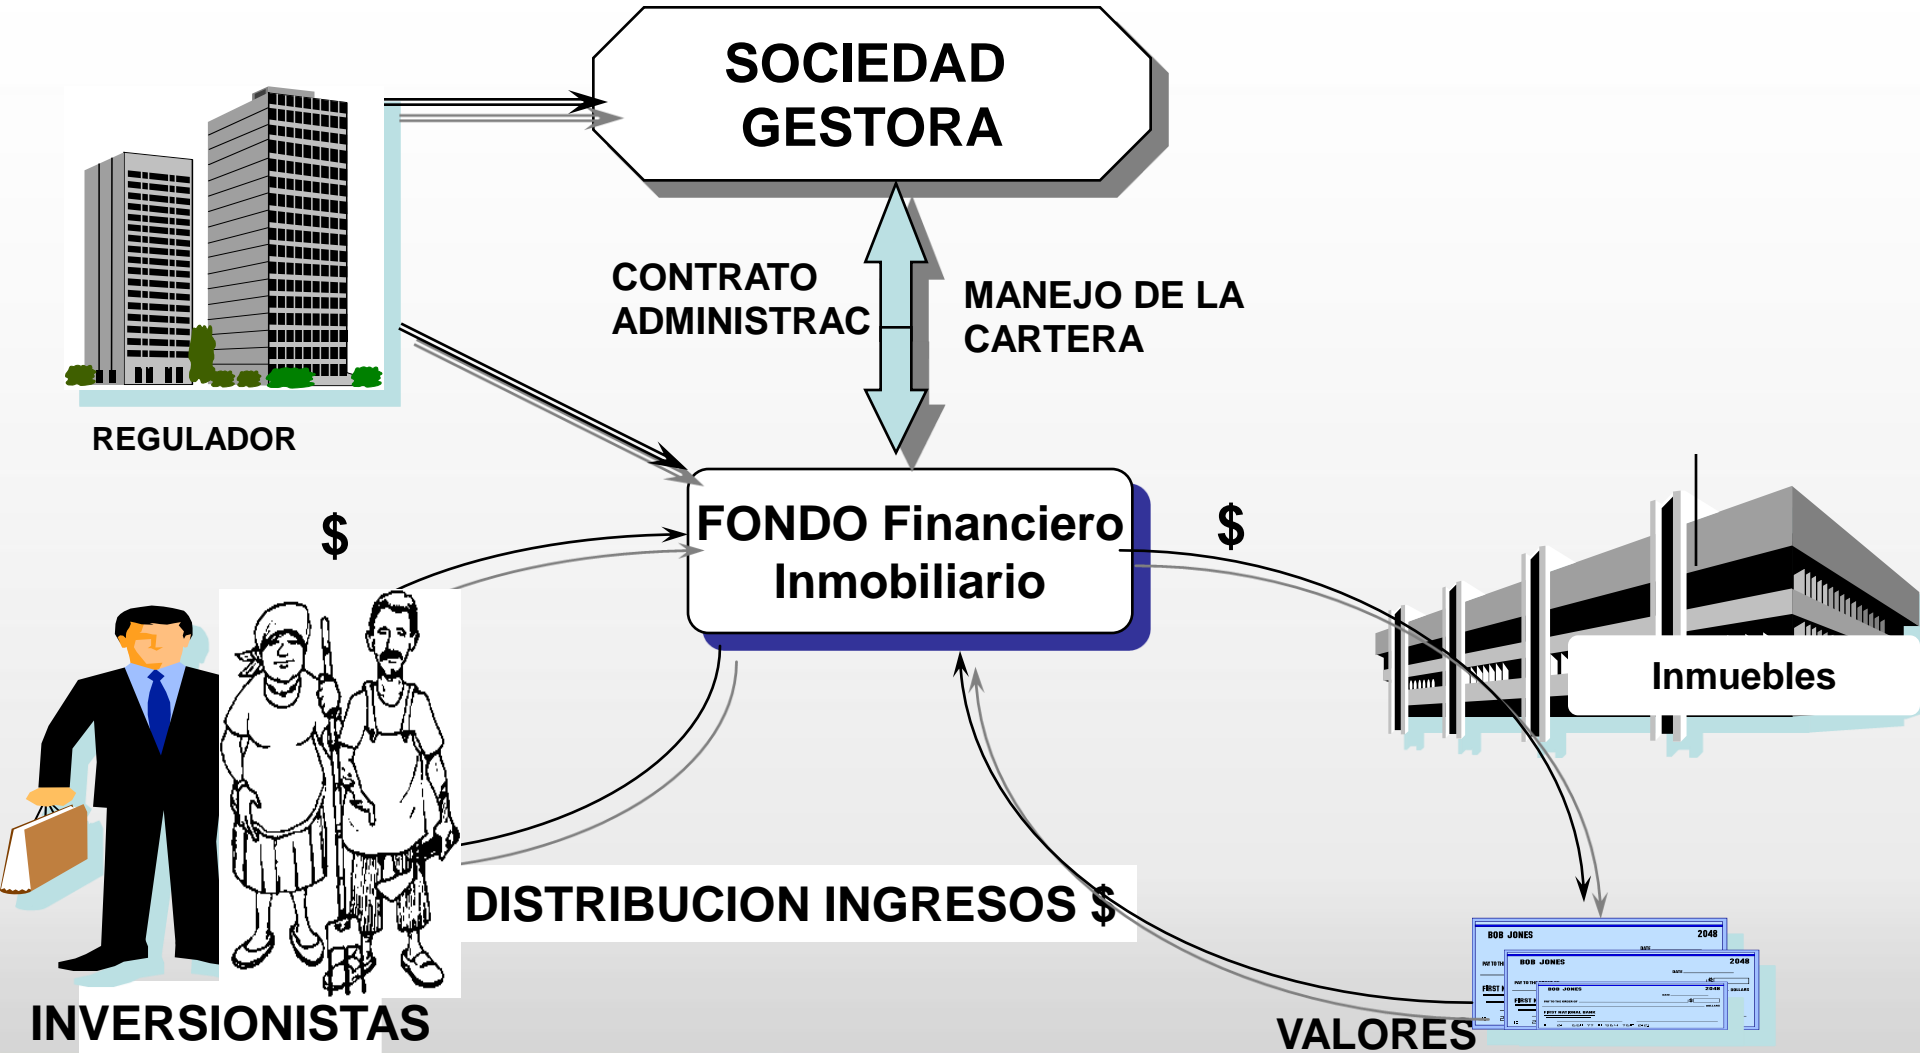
SOCIEDAD GESTORA

CONTRATO ADMINISTRAC

MANEJO DE LA CARTERA

REGULADOR

$

FONDO Financiero Inmobiliario

$

Inmuebles

DISTRIBUCION INGRESOS $

INVERSIONISTAS

BOB JONES 2048

BOB JONES 2048

BOB JONES 2048

VALORES